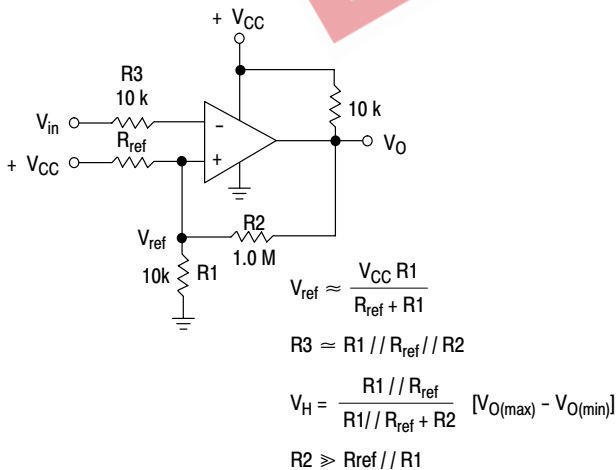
+ $V_{CC}$

R3
10 k

$V_{in}$

$R_{ref}$

+ $V_{CC}$

–

+

10 k

$V_O$

$V_{ref}$

R2

1.0 M

10k

R1

$V_{ref} \approx \frac{V_{CC}\,R1}{R_{ref} + R1}$

$R3 \simeq R1\,//\,R_{ref}\,//\,R2$

$V_H = \frac{R1\,//\,R_{ref}}{R1//\,R_{ref} + R2}\;[V_{O(max)} - V_{O(min)}]$

$R2 \gg Rref\,//\,R1$